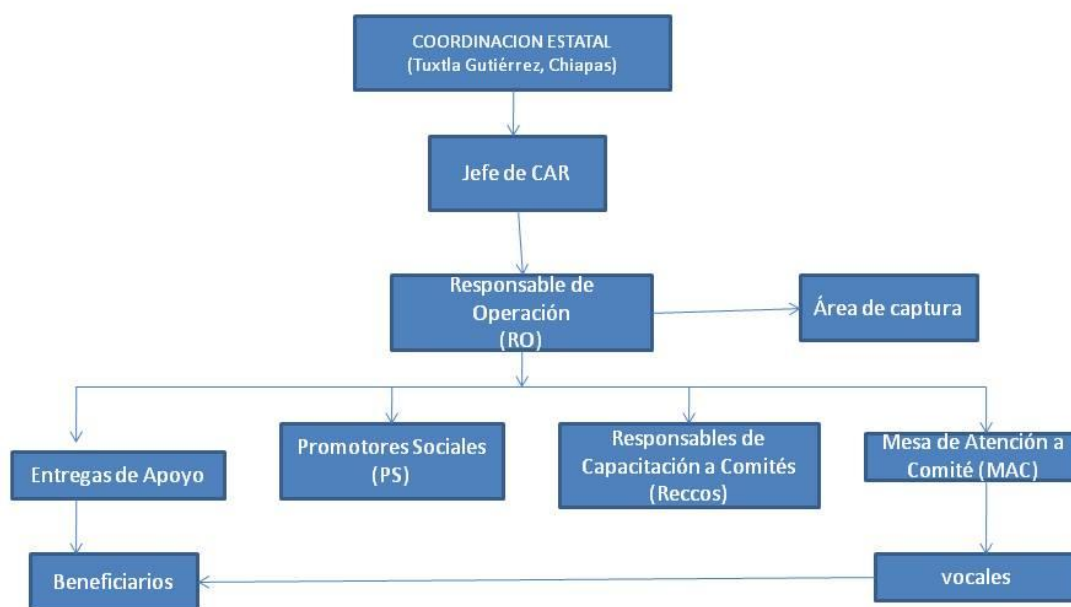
COORDINACION ESTATAL
(Tuxtla Gutiérrez, Chiapas)

Jefe de CAR

Responsable de Operación (RO)

Área de captura

Entregas de Apoyo

Promotores Sociales (PS)

Responsables de Capacitación a Comités (Reccos)

Mesa de Atención a Comité (MAC)

Beneficiarios

vocales